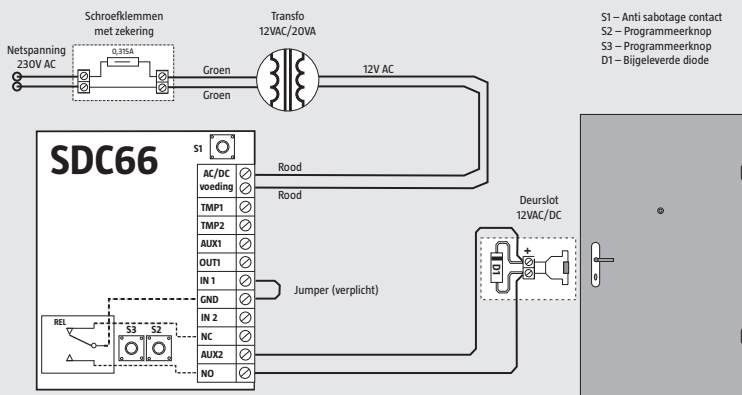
Schroefklemmen met zekering

0,315A

Transfo 12VAC/20VA

S1 – Anti sabotage contact
S2 – Programmeerknop
S3 – Programmeerknop
D1 – Bijgeleverde diode

Netspanning 230V AC

Groen

Groen

12V AC

SDC66

S1

AC/DC voeding

Rood

Rood

TMP1

TMP2

AUX1

OUT1

IN 1

GND

Jumper (verplicht)

IN 2

NC

AUX2

NO

REL

S3

S2

Deurslot 12VAC/DC

D1

+